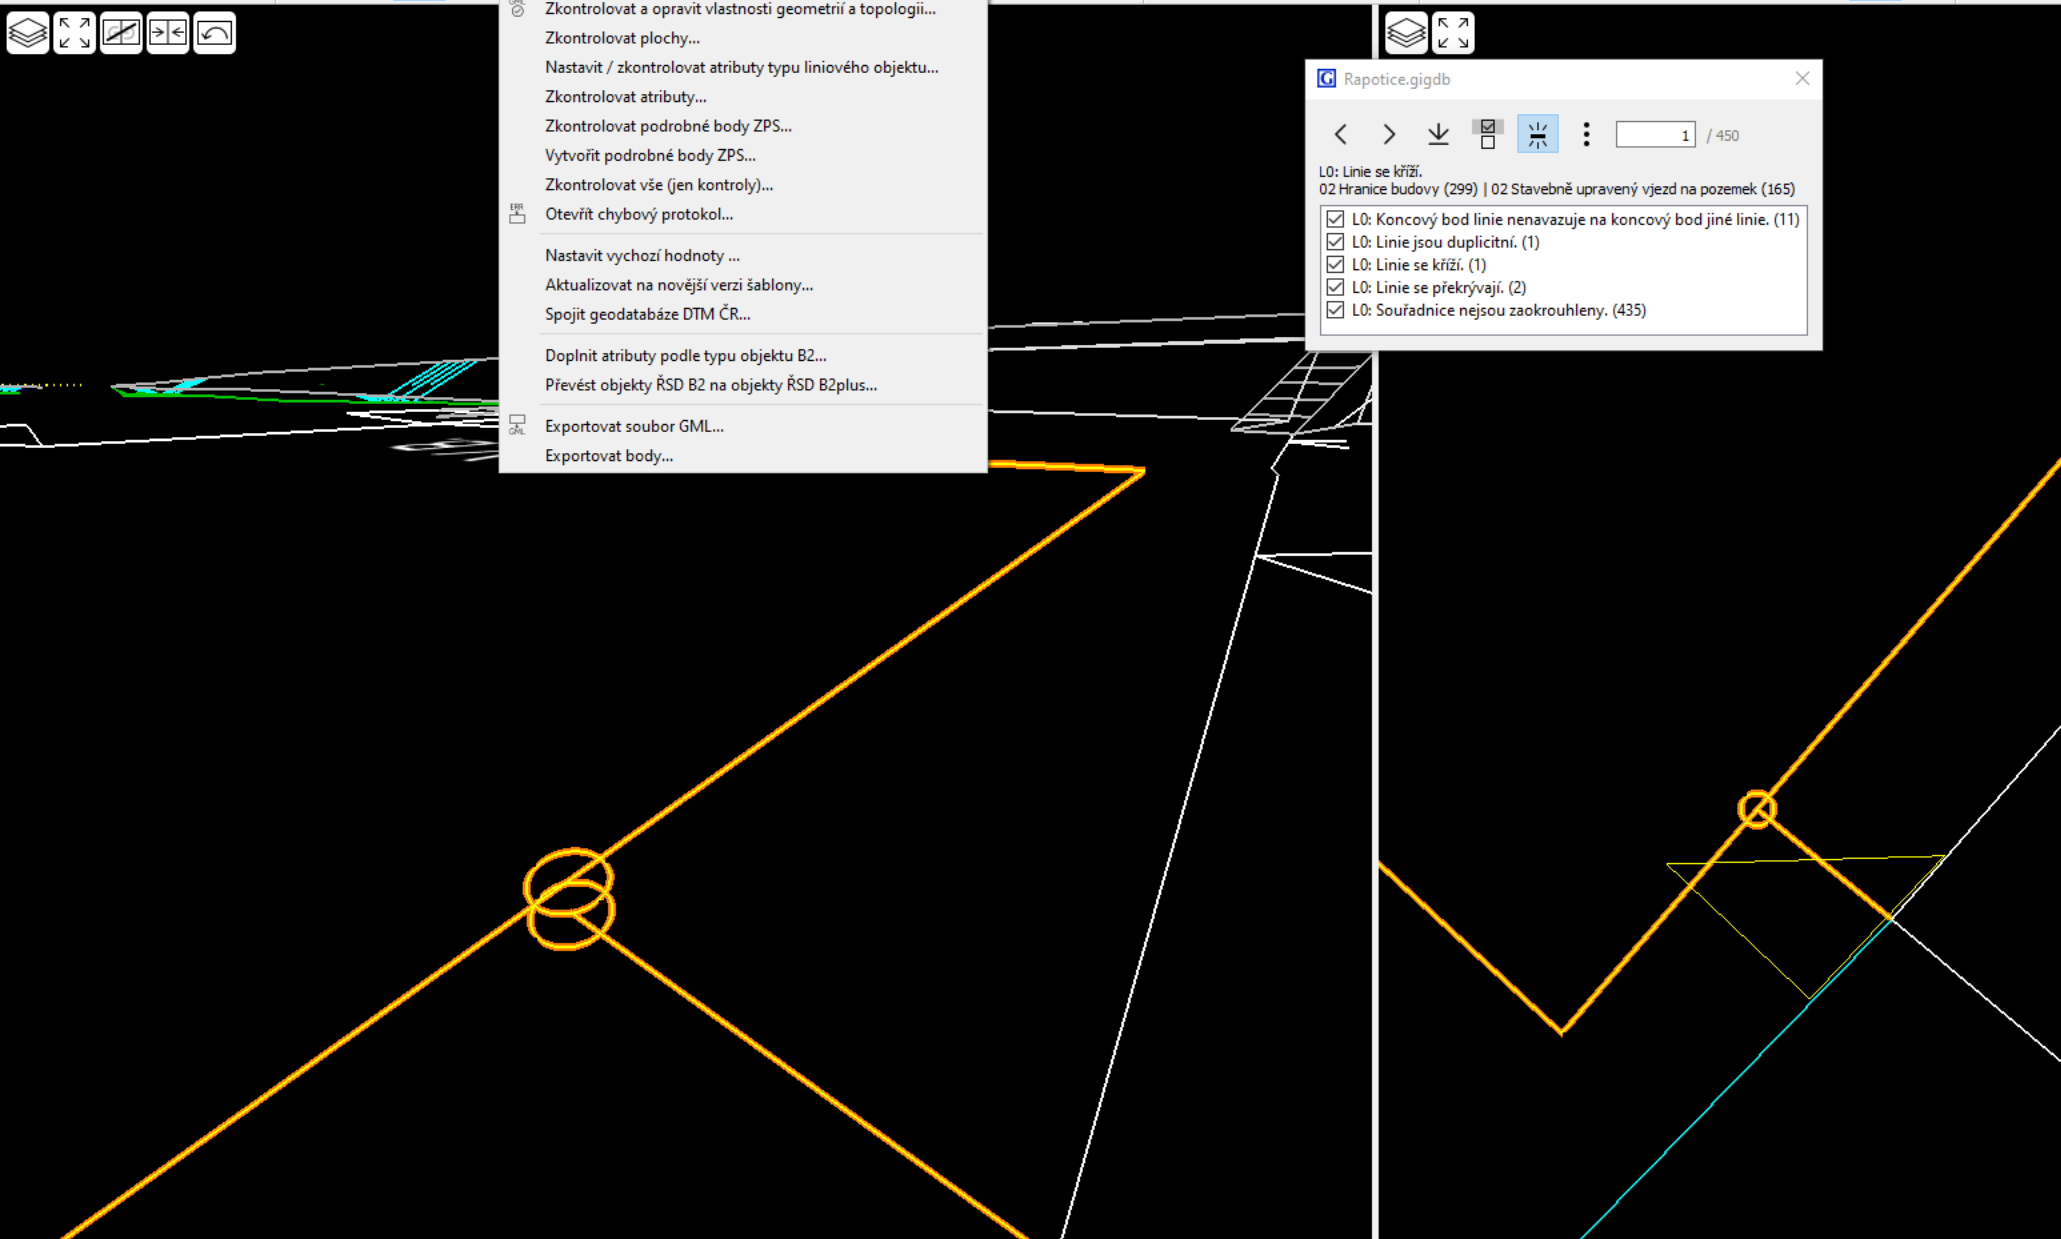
Zkontrolovat a opravit vlastnosti geometrií a topologii...
Zkontrolovat plochy...
Nastavit / zkontrolovat atributy typu liniového objektu...
Zkontrolovat atributy...
Zkontrolovat podrobné body ZPS...
Vytvořit podrobné body ZPS...
Zkontrolovat vše (jen kontroly)...
Otevřít chybový protokol...

Nastavit vychozí hodnoty ...
Aktualizovat na novější verzi šablony...
Spojit geodatabáze DTM ČR...

Doplnit atributy podle typu objektu B2...
Převést objekty ŘSD B2 na objekty ŘSD B2plus...

Exportovat soubor GML...
Exportovat body...

Rapotice.gigdb

1 / 450

L0: Linie se kříží.
02 Hranice budovy (299) | 02 Stavebně upravený vjezd na pozemek (165)

L0: Koncový bod linie nenavazuje na koncový bod jiné linie. (11)
L0: Linie jsou duplicitní. (1)
L0: Linie se kříží. (1)
L0: Linie se překrývají. (2)
L0: Souřadnice nejsou zaokrouhleny. (435)